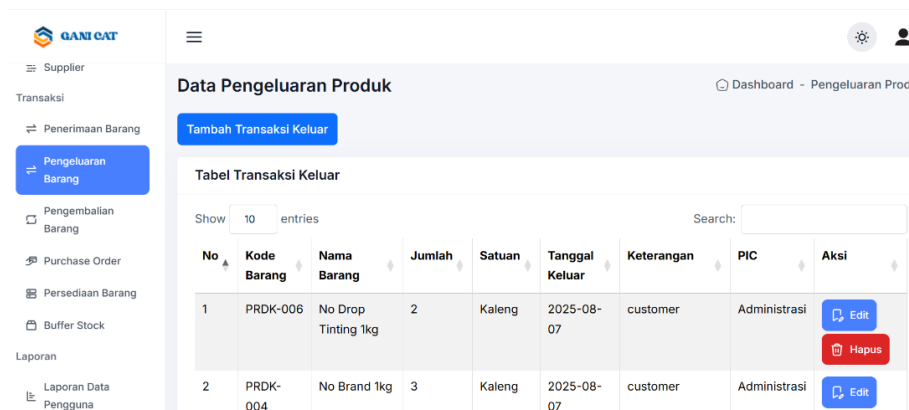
GANI CAT

Supplier

Transaksi

Penerimaan Barang

Pengeluaran Barang

Pengembalian Barang

Purchase Order

Persediaan Barang

Buffer Stock

Laporan

Laporan Data Pengguna

Data Pengeluaran Produk

Dashboard - Pengeluaran Prod

Tambah Transaksi Keluar

Tabel Transaksi Keluar

Show 10 entries

Search:

| No | Kode Barang | Nama Barang | Jumlah | Satuan | Tanggal Keluar | Keterangan | PIC | Aksi |
|---|---|---|---|---|---|---|---|---|
| 1 | PRDK-006 | No Drop Tinting 1kg | 2 | Kaleng | 2025-08-07 | customer | Administrasi | Edit Hapus |
| 2 | PRDK-004 | No Brand 1kg | 3 | Kaleng | 2025-08-07 | customer | Administrasi | Edit |